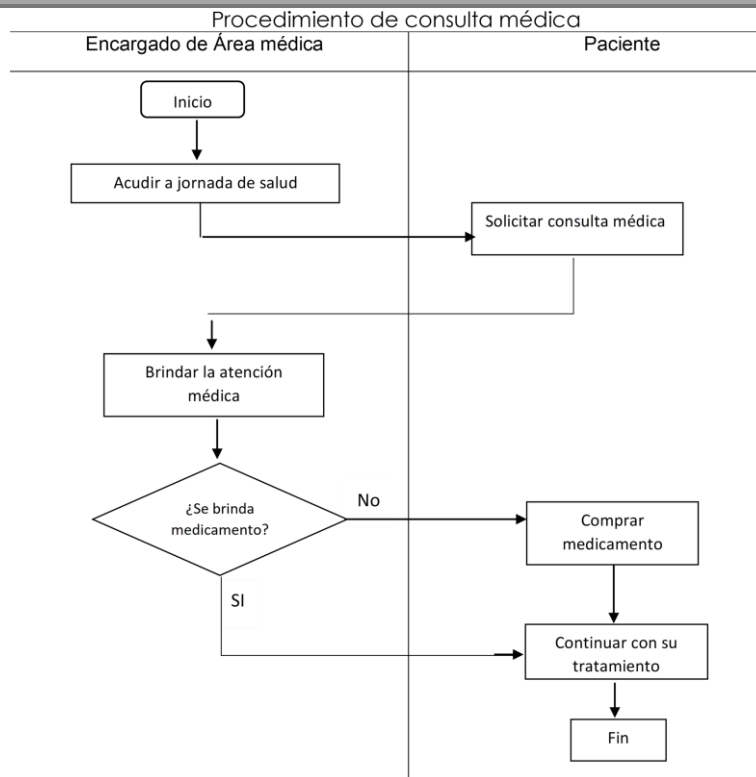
Procedimiento de consulta médica

Encargado de Área médica

Paciente

Inicio

Acudir a jornada de salud

Solicitar consulta médica

Brindar la atención médica

¿Se brinda medicamento?

No

Comprar medicamento

SI

Continuar con su tratamiento

Fin